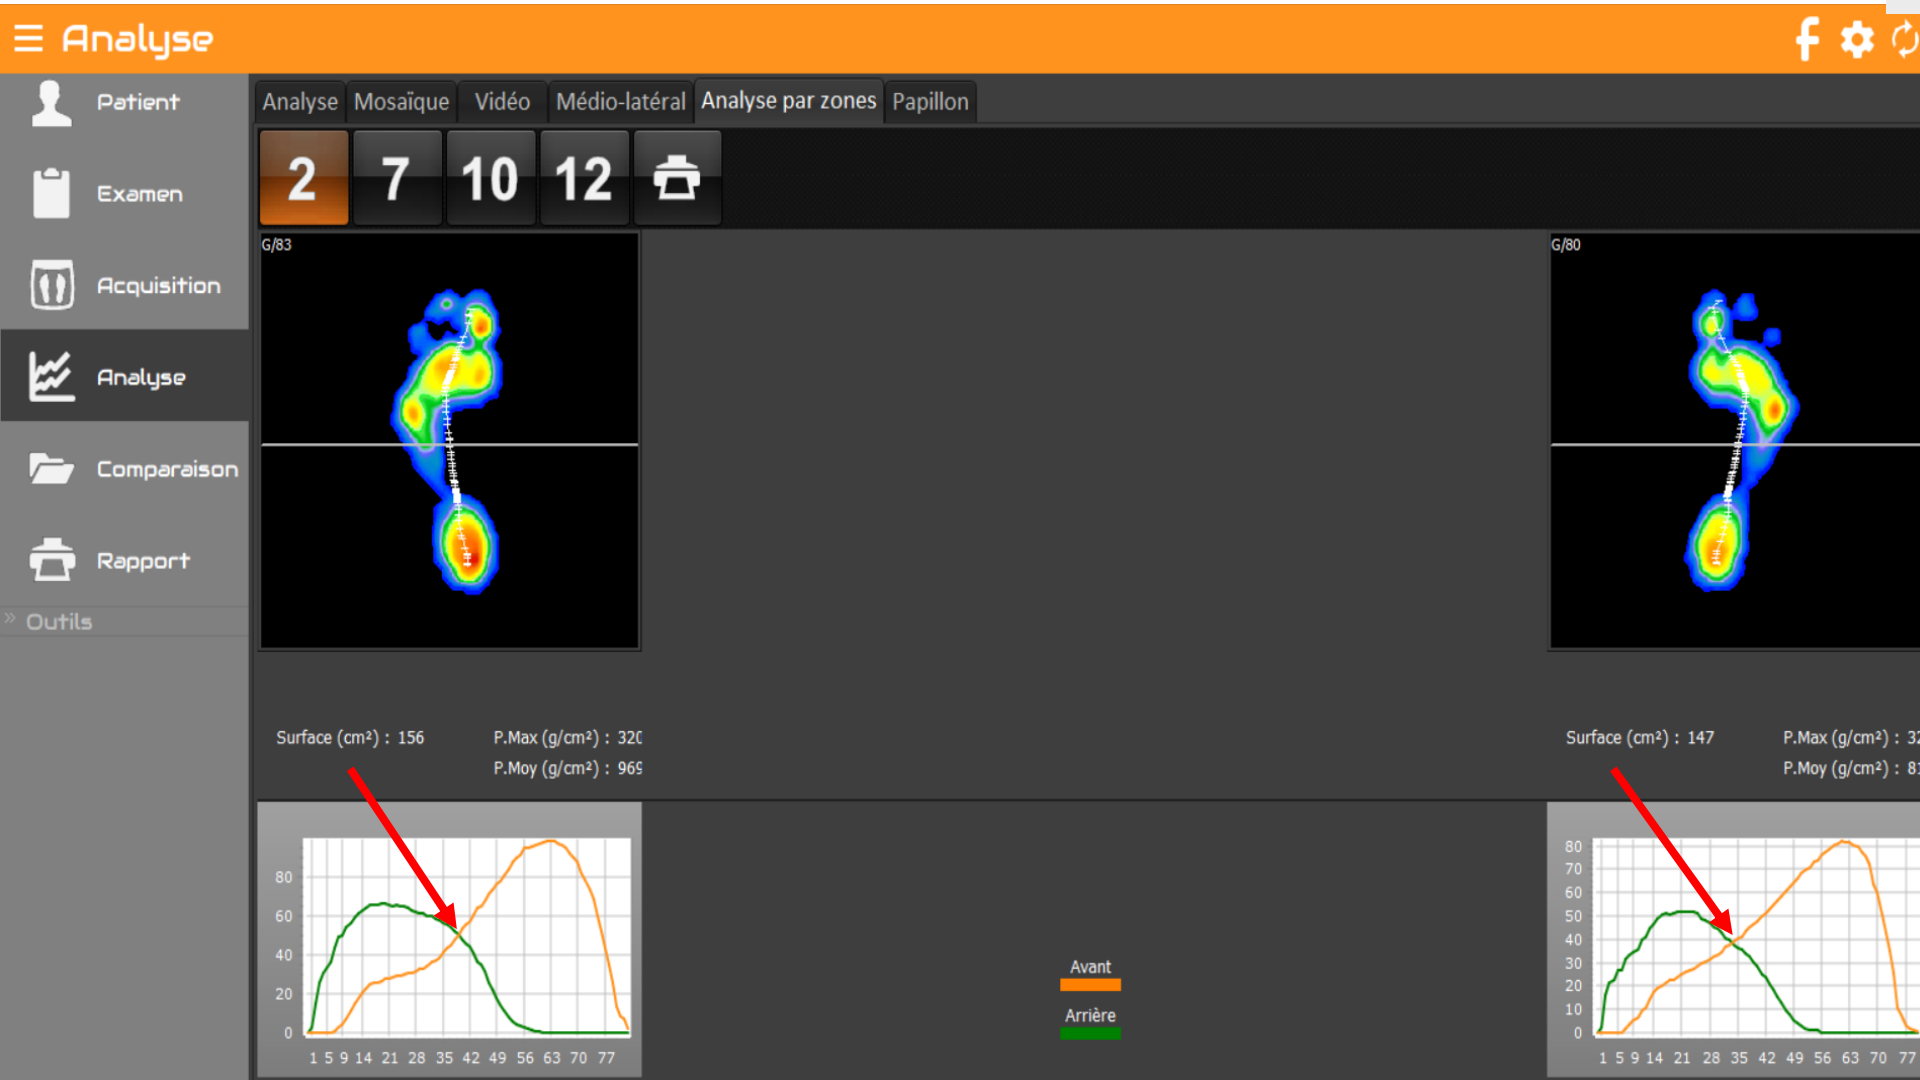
Analyse

Patient
Examen
Acquisition
Analyse
Comparaison
Rapport
» Outils

Analyse | Mosaïque | Vidéo | Médio-latéral | Analyse par zones | Papillon

2 7 10 12

G/83

G/80

Surface (cm²) : 156
P.Max (g/cm²) : 32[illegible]
P.Moy (g/cm²) : 96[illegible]

Surface (cm²) : 147
P.Max (g/cm²) : 3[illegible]
P.Moy (g/cm²) : 8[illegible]

80
60
40
20
0
1 5 9 14 21 28 35 42 49 56 63 70 77

Avant
Arrière

80
70
60
50
40
30
20
10
0
1 5 9 14 21 28 35 42 49 56 63 70 77